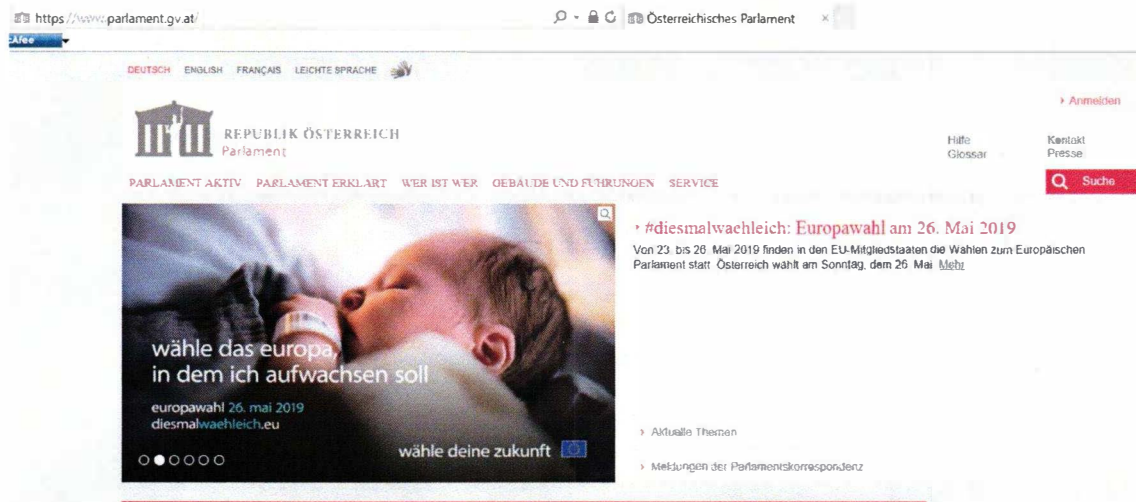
https://www.parlament.gv.at/

Österreichisches Parlament

cAfee

DEUTSCH ENGLISH FRANÇAIS LEICHTE SPRACHE

› Anmelden

REPUBLIK ÖSTERREICH
Parlament

Hilfe
Glossar

Kontakt
Presse

PARLAMENT AKTIV PARLAMENT ERKLÄRT WER IST WER GEBÄUDE UND FÜHRUNGEN SERVICE

Suche

wähle das europa, in dem ich aufwachsen soll

europawahl 26. mai 2019
diesmalwaehleich.eu

wähle deine zukunft

› #diesmalwaehleich: Europawahl am 26. Mai 2019

Von 23. bis 26. Mai 2019 finden in den EU-Mitgliedstaaten die Wahlen zum Europäischen Parlament statt. Österreich wählt am Sonntag, dem 26. Mai. Mehr

› Aktuelle Themen

› Meldungen der Parlamentskorrespondenz